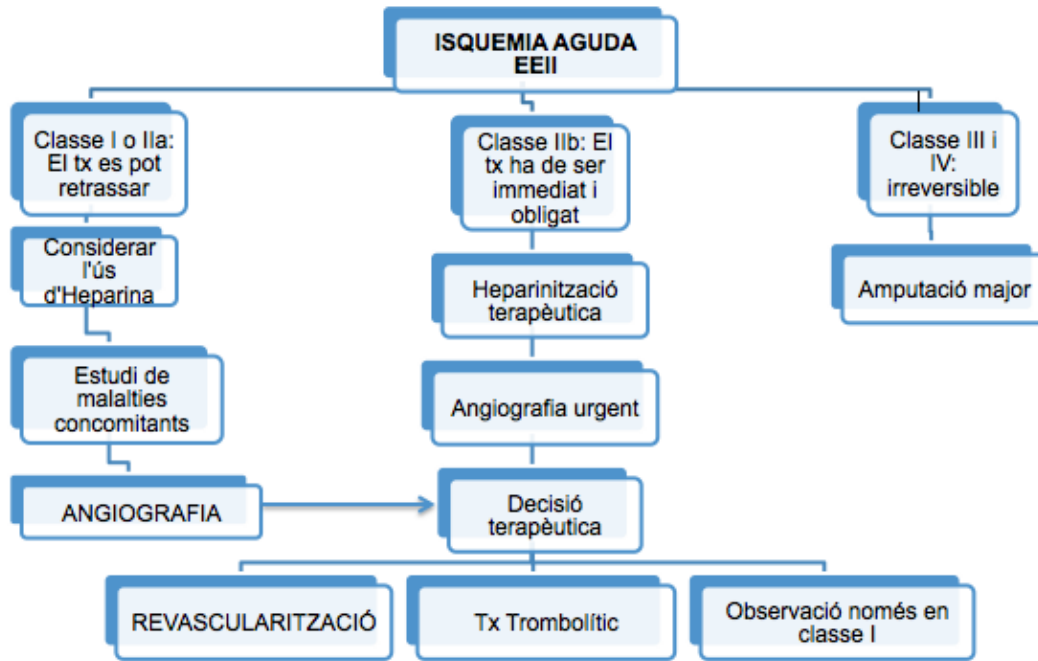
ISQUEMIA AGUDA EEII

Classe I o IIa: El tx es pot retrassar

Considerar l'ús d'Heparina

Estudi de malalties concomitants

ANGIOGRAFIA

Classe IIb: El tx ha de ser immediat i obligat

Heparinització terapèutica

Angiografia urgent

Decisió terapèutica

Classe III i IV: irreversible

Amputació major

REVASCULARITZACIÓ

Tx Trombolític

Observació només en classe I